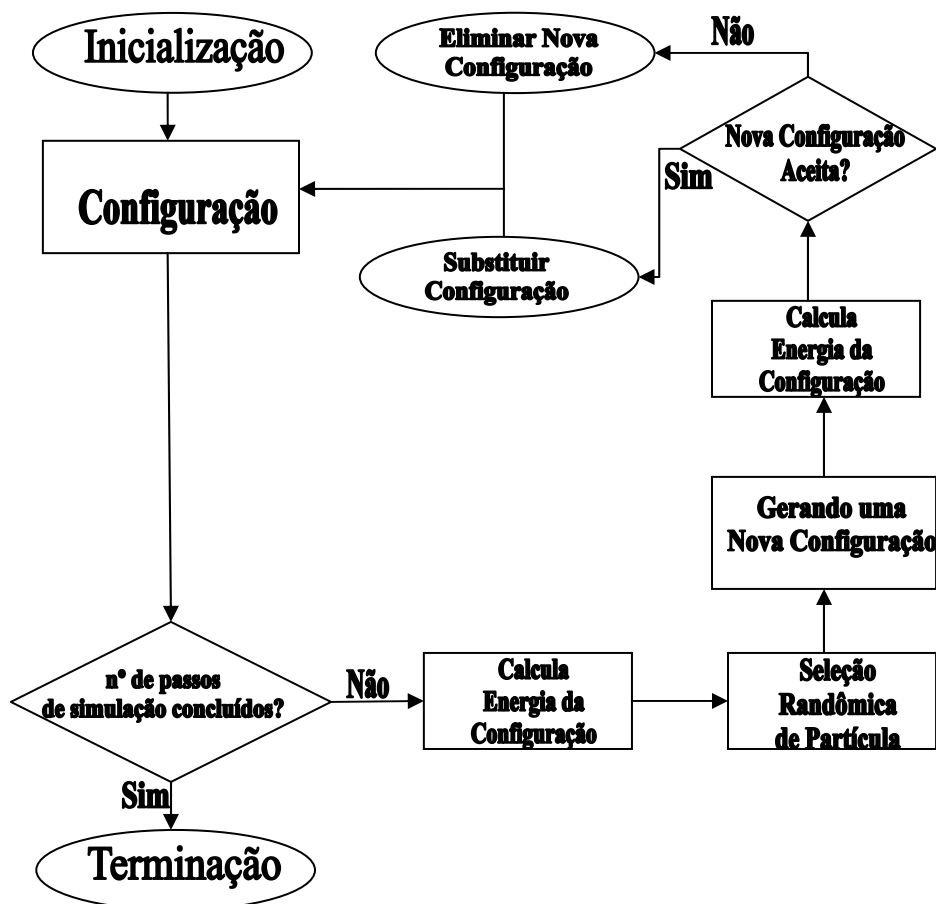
Inicialização

Eliminar Nova Configuração

Não

Nova Configuração Aceita?

Sim

Configuração

Substituir Configuração

Calcula Energia da Configuração

Gerando uma Nova Configuração

nº de passos de simulação concluídos?

Não

Calcula Energia da Configuração

Seleção Randômica de Partícula

Sim

Terminação